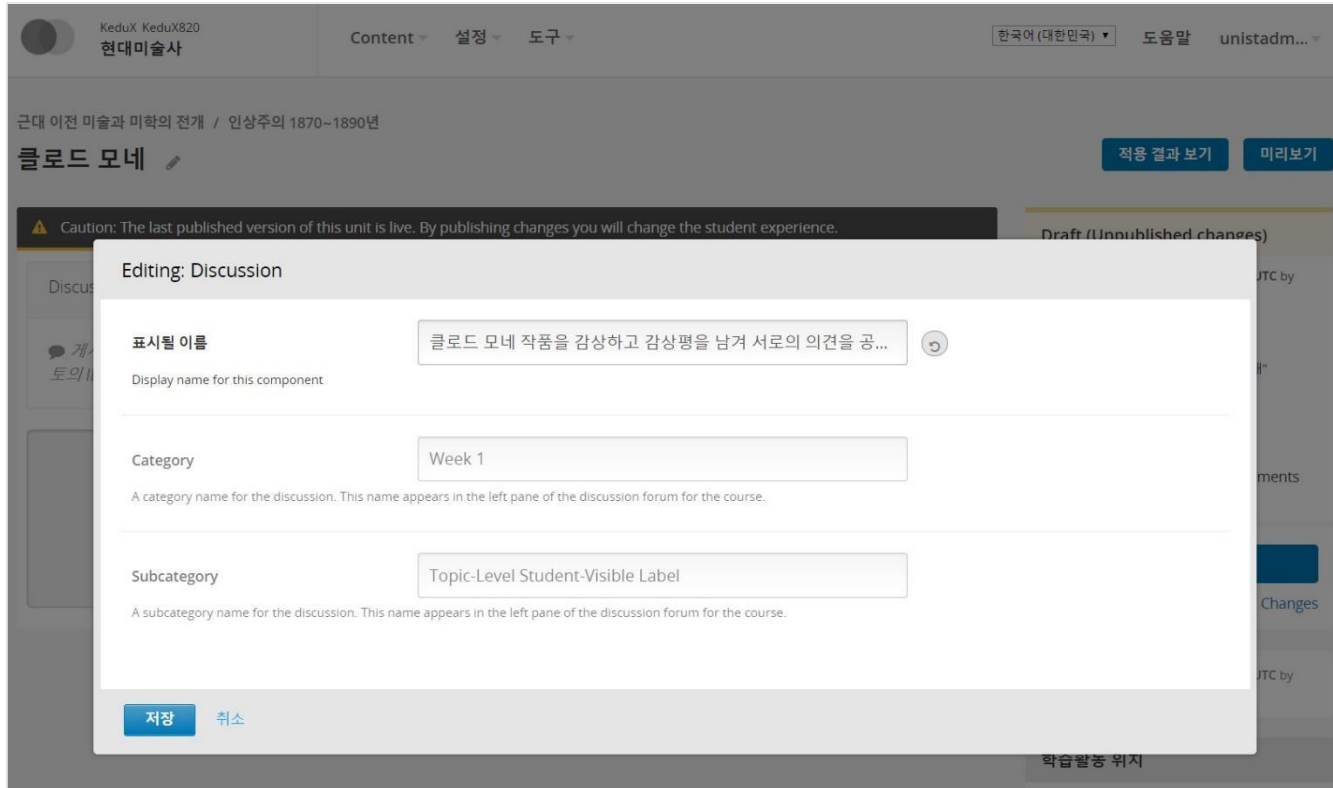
KeduX KeduX820
현대미술사

Content 설정 도구

한국어 (대한민국) ▾ 도움말 unistadm...

근대 이전 미술과 미학의 전개 / 인상주의 1870~1890년

클로드 모네

적용 결과 보기 미리보기

Caution: The last published version of this unit is live. By publishing changes you will change the student experience.

Draft (Unpublished changes)

Discus

게

토의

UTC by

ments

Changes

UTC by

학습활동 위치

Editing: Discussion

표시될 이름
Display name for this component

클로드 모네 작품을 감상하고 감상평을 남겨 서로의 의견을 공...

Category
Week 1
A category name for the discussion. This name appears in the left pane of the discussion forum for the course.

Subcategory
Topic-Level Student-Visible Label
A subcategory name for the discussion. This name appears in the left pane of the discussion forum for the course.

저장 취소